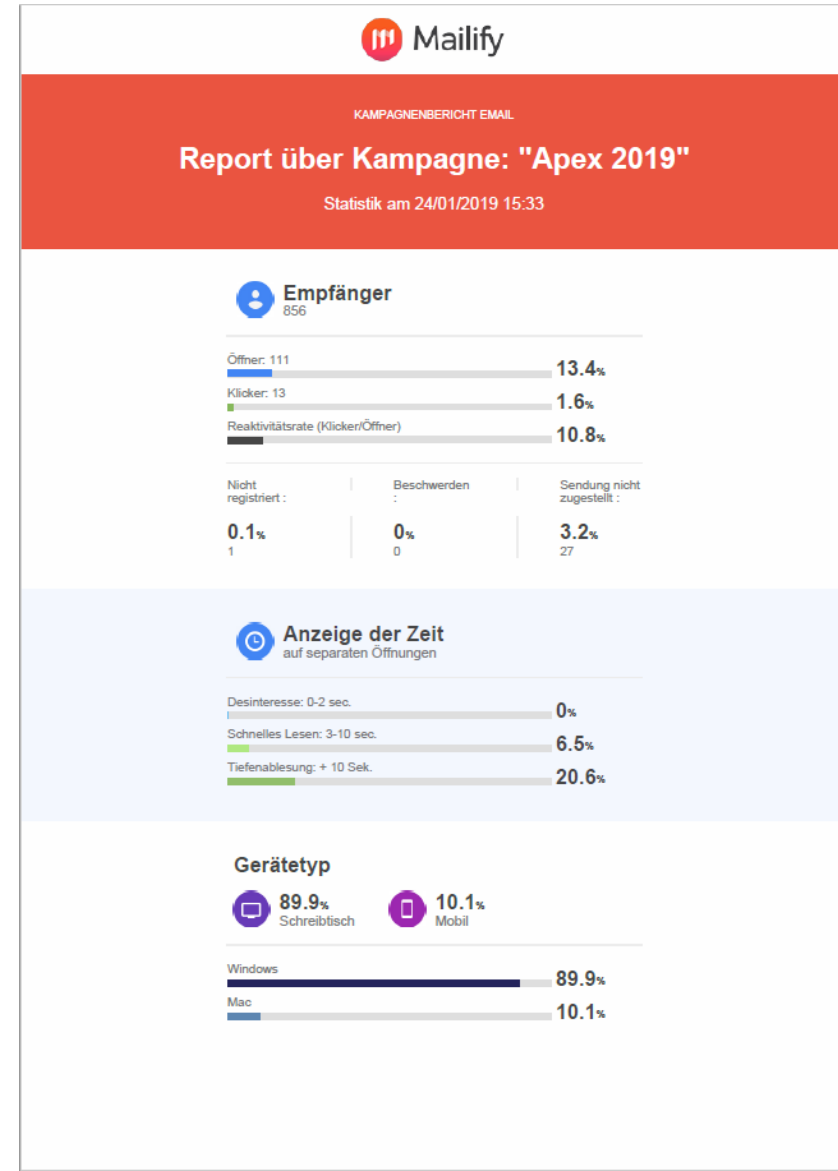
Mailify

KAMPAGNENBERICHT EMAIL

Report über Kampagne: "Apex 2019"

Statistik am 24/01/2019 15:33

Empfänger
856

Öffner: 111
13.4%

Klicker: 13
1.6%

Reaktivitätsrate (Klicker/Öffner)
10.8%

| Nicht registriert : | Beschwerden : | Sendung nicht zugestellt : |
|---|---|---|
| 0.1% 1 | 0% 0 | 3.2% 27 |

Anzeige der Zeit
auf separaten Öffnungen

Desinteresse: 0-2 sec.
0%

Schnelles Lesen: 3-10 sec.
6.5%

Tiefenablesung: + 10 Sek.
20.6%

Gerätetyp

89.9%
Schreibtisch

10.1%
Mobil

Windows
89.9%

Mac
10.1%